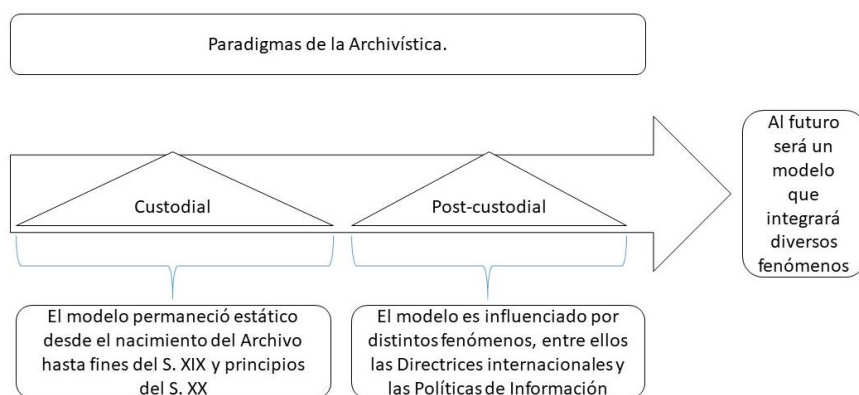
Paradigmas de la Archivística.

Custodial

Post-custodial

Al futuro será un modelo que integrará diversos fenómenos

El modelo permaneció estático desde el nacimiento del Archivo hasta fines del S. XIX y principios del S. XX

El modelo es influenciado por distintos fenómenos, entre ellos las Directrices internacionales y las Políticas de Información